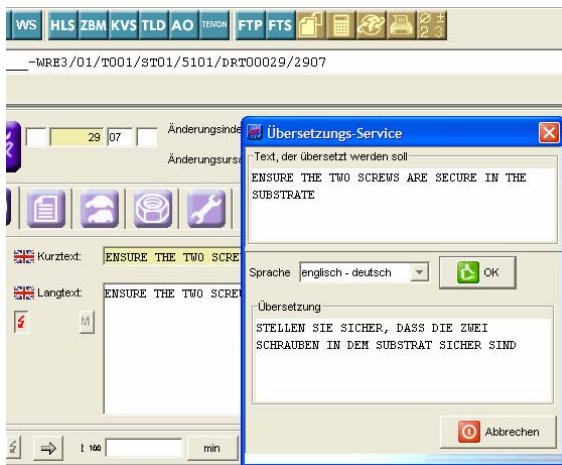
WS HLS ZBM KVS TLD AO TENON FTP FTS

-WRE3/01/T001/ST01/5101/DRT00029/2907

29 07

Änderungsinde

Änderungsurs

Kurztext: ENSURE THE TWO SCRE

Langtext: ENSURE THE TWO SCRE

M

t 100 min

Übersetzungs-Service

Text, der übersetzt werden soll

ENSURE THE TWO SCREWS ARE SECURE IN THE SUBSTRATE

Sprache englisch - deutsch

OK

Übersetzung

STELLEN SIE SICHER, DASS DIE ZWEI SCHRAUBEN IN DEM SUBSTRAT SICHER SIND

Abbrechen